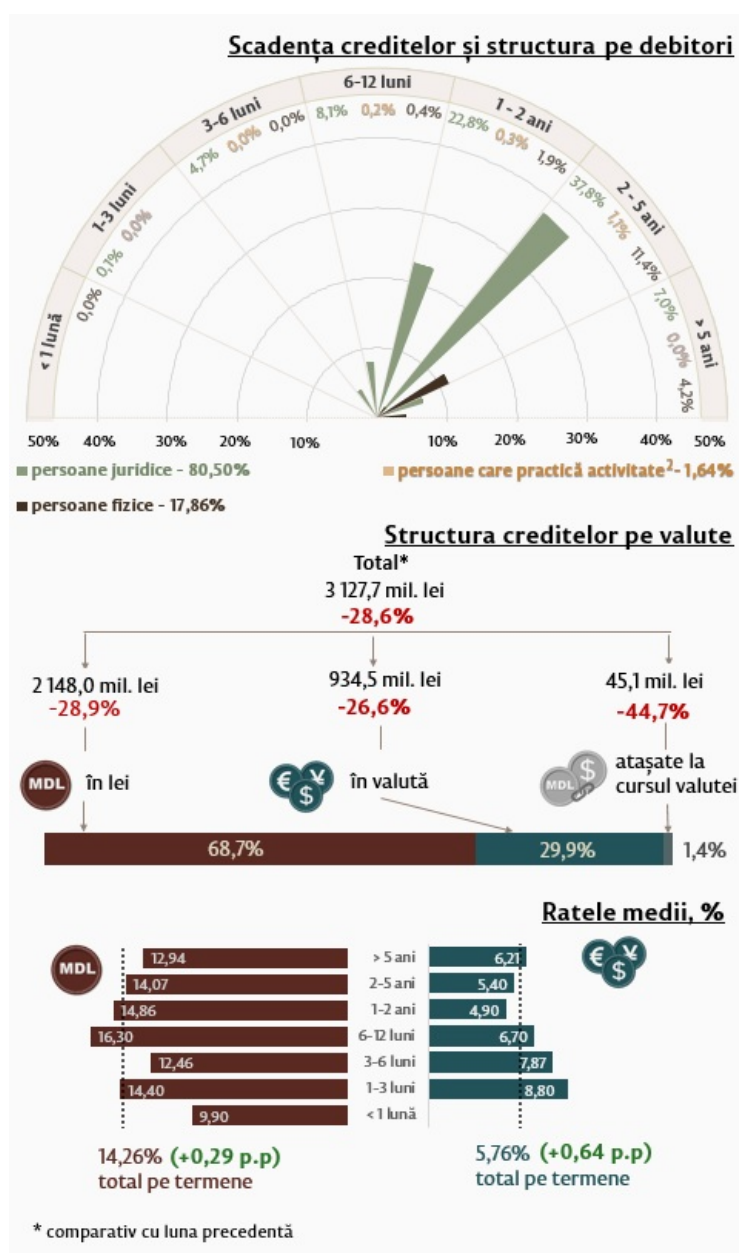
Scadența creditelor și structura pe debitori

< 1 lună
0,0%
1-3 luni
0,1% 0,0%
3-6 luni
4,7% 0,0% 0,0%
6-12 luni
8,1% 0,2% 0,4%
1 - 2 ani
22,8% 0,3% 1,9%
2 - 5 ani
37,8% 1,1% 11,4%
> 5 ani
7,0% 0,0% 4,2%

50% 40% 30% 20% 10% 10% 20% 30% 40% 50%

persoane juridice - 80,50%
persoane care practică activitate$^2$ - 1,64%
persoane fizice - 17,86%

Structura creditelor pe valute

Total*
3 127,7 mil. lei
-28,6%

2 148,0 mil. lei
-28,9%

934,5 mil. lei
-26,6%

45,1 mil. lei
-44,7%

MDL în lei

în valută

MDL atașate la cursul valutei

68,7% 29,9% 1,4%

Ratele medii, %

MDL

| | | |
|---|---|---|
| 12,94 | > 5 ani | 6,21 |
| 14,07 | 2-5 ani | 5,40 |
| 14,86 | 1-2 ani | 4,90 |
| 16,30 | 6-12 luni | 6,70 |
| 12,46 | 3-6 luni | 7,87 |
| 14,40 | 1-3 luni | 8,80 |
| 9,90 | < 1 lună | |

14,26% (+0,29 p.p)
total pe termene

5,76% (+0,64 p.p)
total pe termene

* comparativ cu luna precedentă